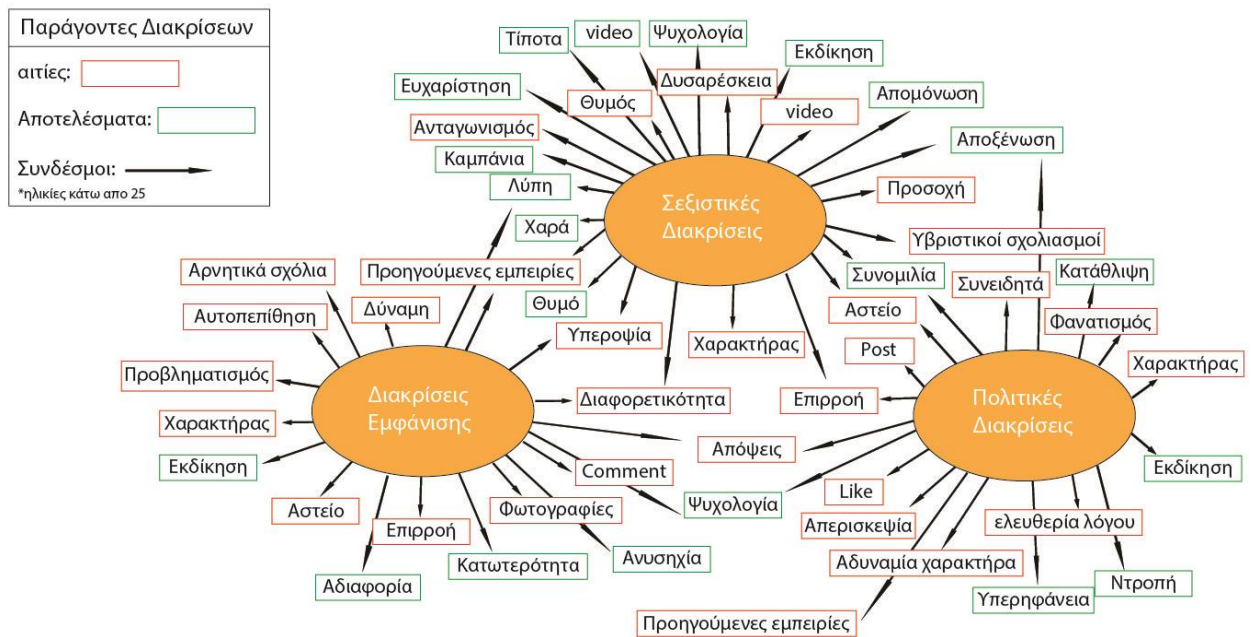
Παράγοντες Διακρίσεων

αιτίες:

Αποτελέσματα:

Συνδέσμοι:

*ηλικίες κάτω απο 25

Τίποτα

video

Ψυχολογία

Εκδίκηση

Ευχαρίστηση

Θυμός

Δυσαρέσκεια

video

Απομόνωση

Ανταγωνισμός

Αποξένωση

Καμπάνια

Λύπη

Προσοχή

Σεξιστικές Διακρίσεις

Χαρά

Υβριστικοί σχολιασμοί

Αρνητικά σχόλια

Προηγούμενες εμπειρίες

Συνομιλία

Κατάθλιψη

Συνειδητά

Δύναμη

Θυμό

Αστείο

Αυτοπεπίθηση

Φανατισμός

Υπεροψία

Χαρακτήρας

Post

Χαρακτήρας

Προβληματισμός

Διακρίσεις Εμφάνισης

Διαφορετικότητα

Επιρροή

Πολιτικές Διακρίσεις

Χαρακτήρας

Απόψεις

Εκδίκηση

Comment

Εκδίκηση

Ψυχολογία

Like

Αστείο

Φωτογραφίες

Επιρροή

Απερισκεψία

ελευθερία λόγου

Ανυσηχία

Αδυναμία χαρακτήρα

Αδιαφορία

Κατωτερότητα

Ντροπή

Υπερηφάνεια

Προηγούμενες εμπειρίες